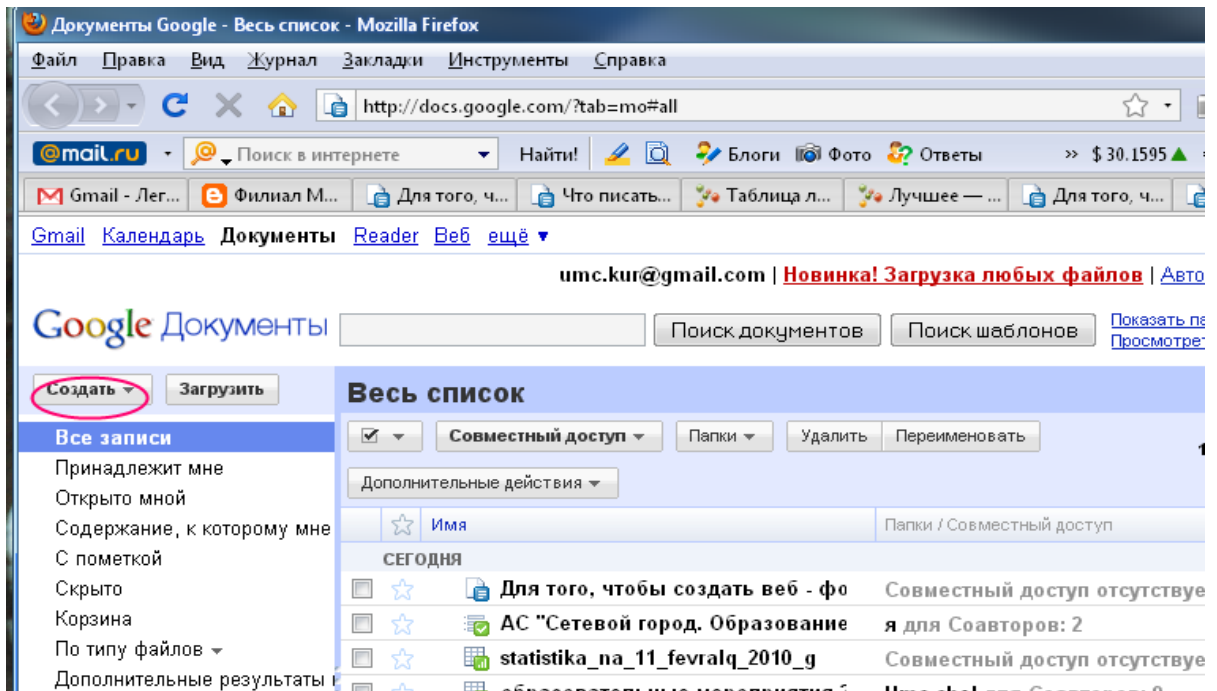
Документы Google - Весь список - Mozilla Firefox

Файл Правка Вид Журнал Закладки Инструменты Справка

http://docs.google.com/?tab=mo#all

@mail.ru Поиск в интернете Найти! Блоги Фото Ответы » $ 30.1595

Gmail - Лег... Филиал М... Для того, ч... Что писать... Таблица л... Лучшее — ... Для того, ч...

Gmail Календарь Документы Reader Веб ещё ▾

umc.kur@gmail.com | Новинка! Загрузка любых файлов | Авто

Google Документы

Поиск документов Поиск шаблонов

Показать па
Просмотре

Создать ▾ Загрузить

Весь список

Все записи
Принадлежит мне
Открыто мной
Содержание, к которому мне
С пометкой
Скрыто
Корзина
По типу файлов ▾
Дополнительные результаты

Совместный доступ ▾ Папки ▾ Удалить Переименовать

Дополнительные действия ▾

Имя
Папки / Совместный доступ

СЕГОДНЯ

Для того, чтобы создать веб - фо Совместный доступ отсутствуе
АС "Сетевой город. Образование я для Соавторов: 2
statistika_na_11_fevralq_2010_g Совместный доступ отсутствуе
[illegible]